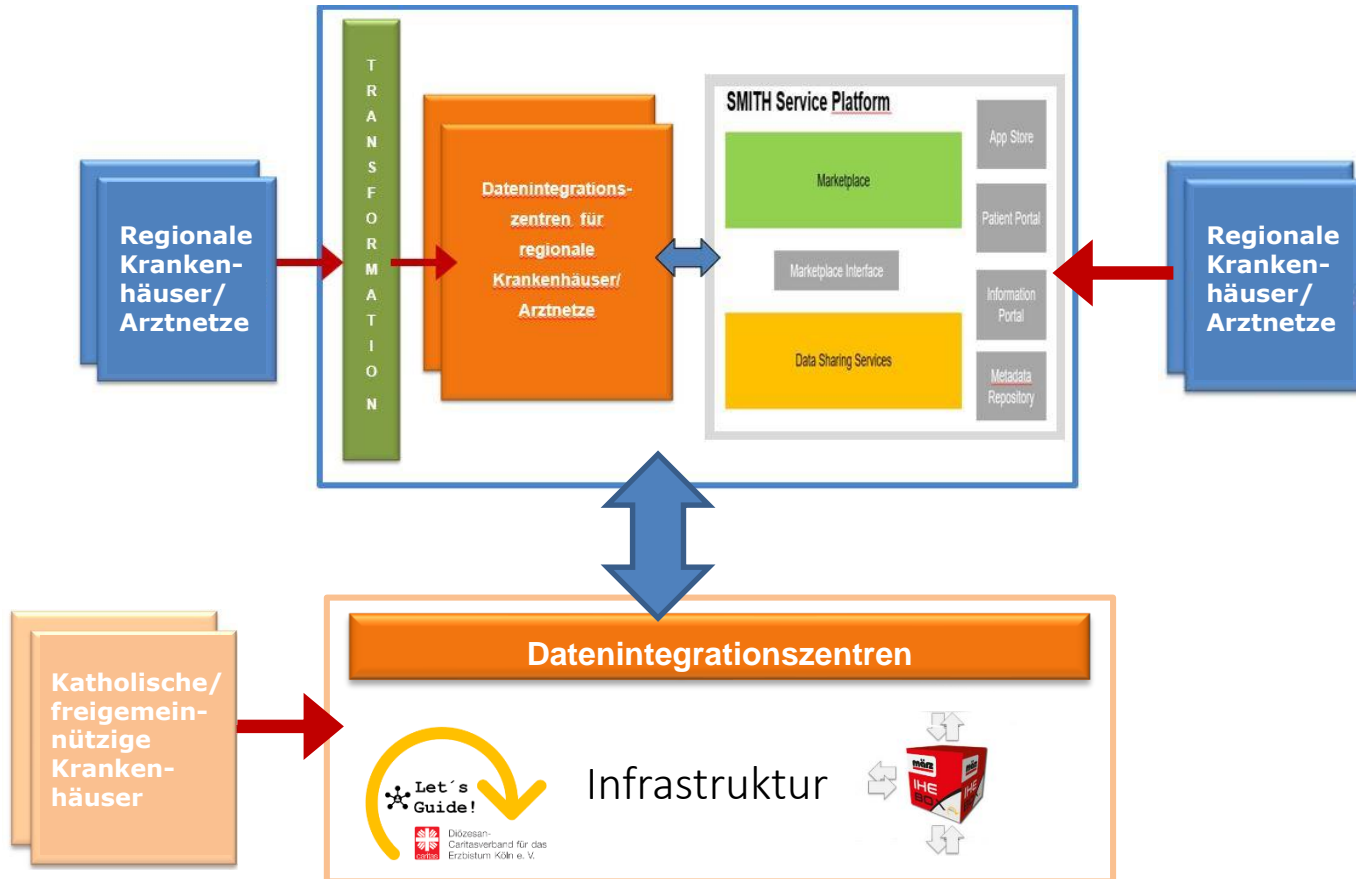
Regionale Kranken-häuser/ Arztnetze

T R A N S F O R M A T I O N

Datenintegrations-zentren für regionale Krankenhäuser/ Arztnetze

SMITH Service Platform

Marketplace

Marketplace Interface

Data Sharing Services

App Store

Patient Portal

Information Portal

Metadata Repository

Regionale Kranken-häuser/ Arztnetze

Katholische/ freigemein-nützige Kranken-häuser

Datenintegrationszentren

Let´s Guide!

caritas

Diözesan-Caritasverband für das Erzbistum Köln e. V.

Infrastruktur

märz

IHE BOX

IHE